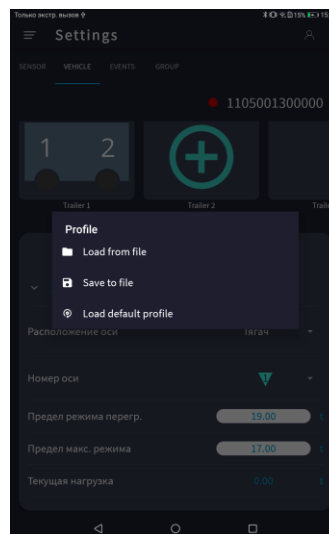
Только экстр. вызов

Settings

SENSOR VEHICLE EVENTS GROUP

1105001300000

1 2

Trailer 1 Trailer 2 Trail

Profile

Load from file

Save to file

Load default profile

Расположение оси Тягач

Номер оси

Предел режима перегр. 19.00

Предел макс. режима 17.00

Текущая нагрузка 0.00